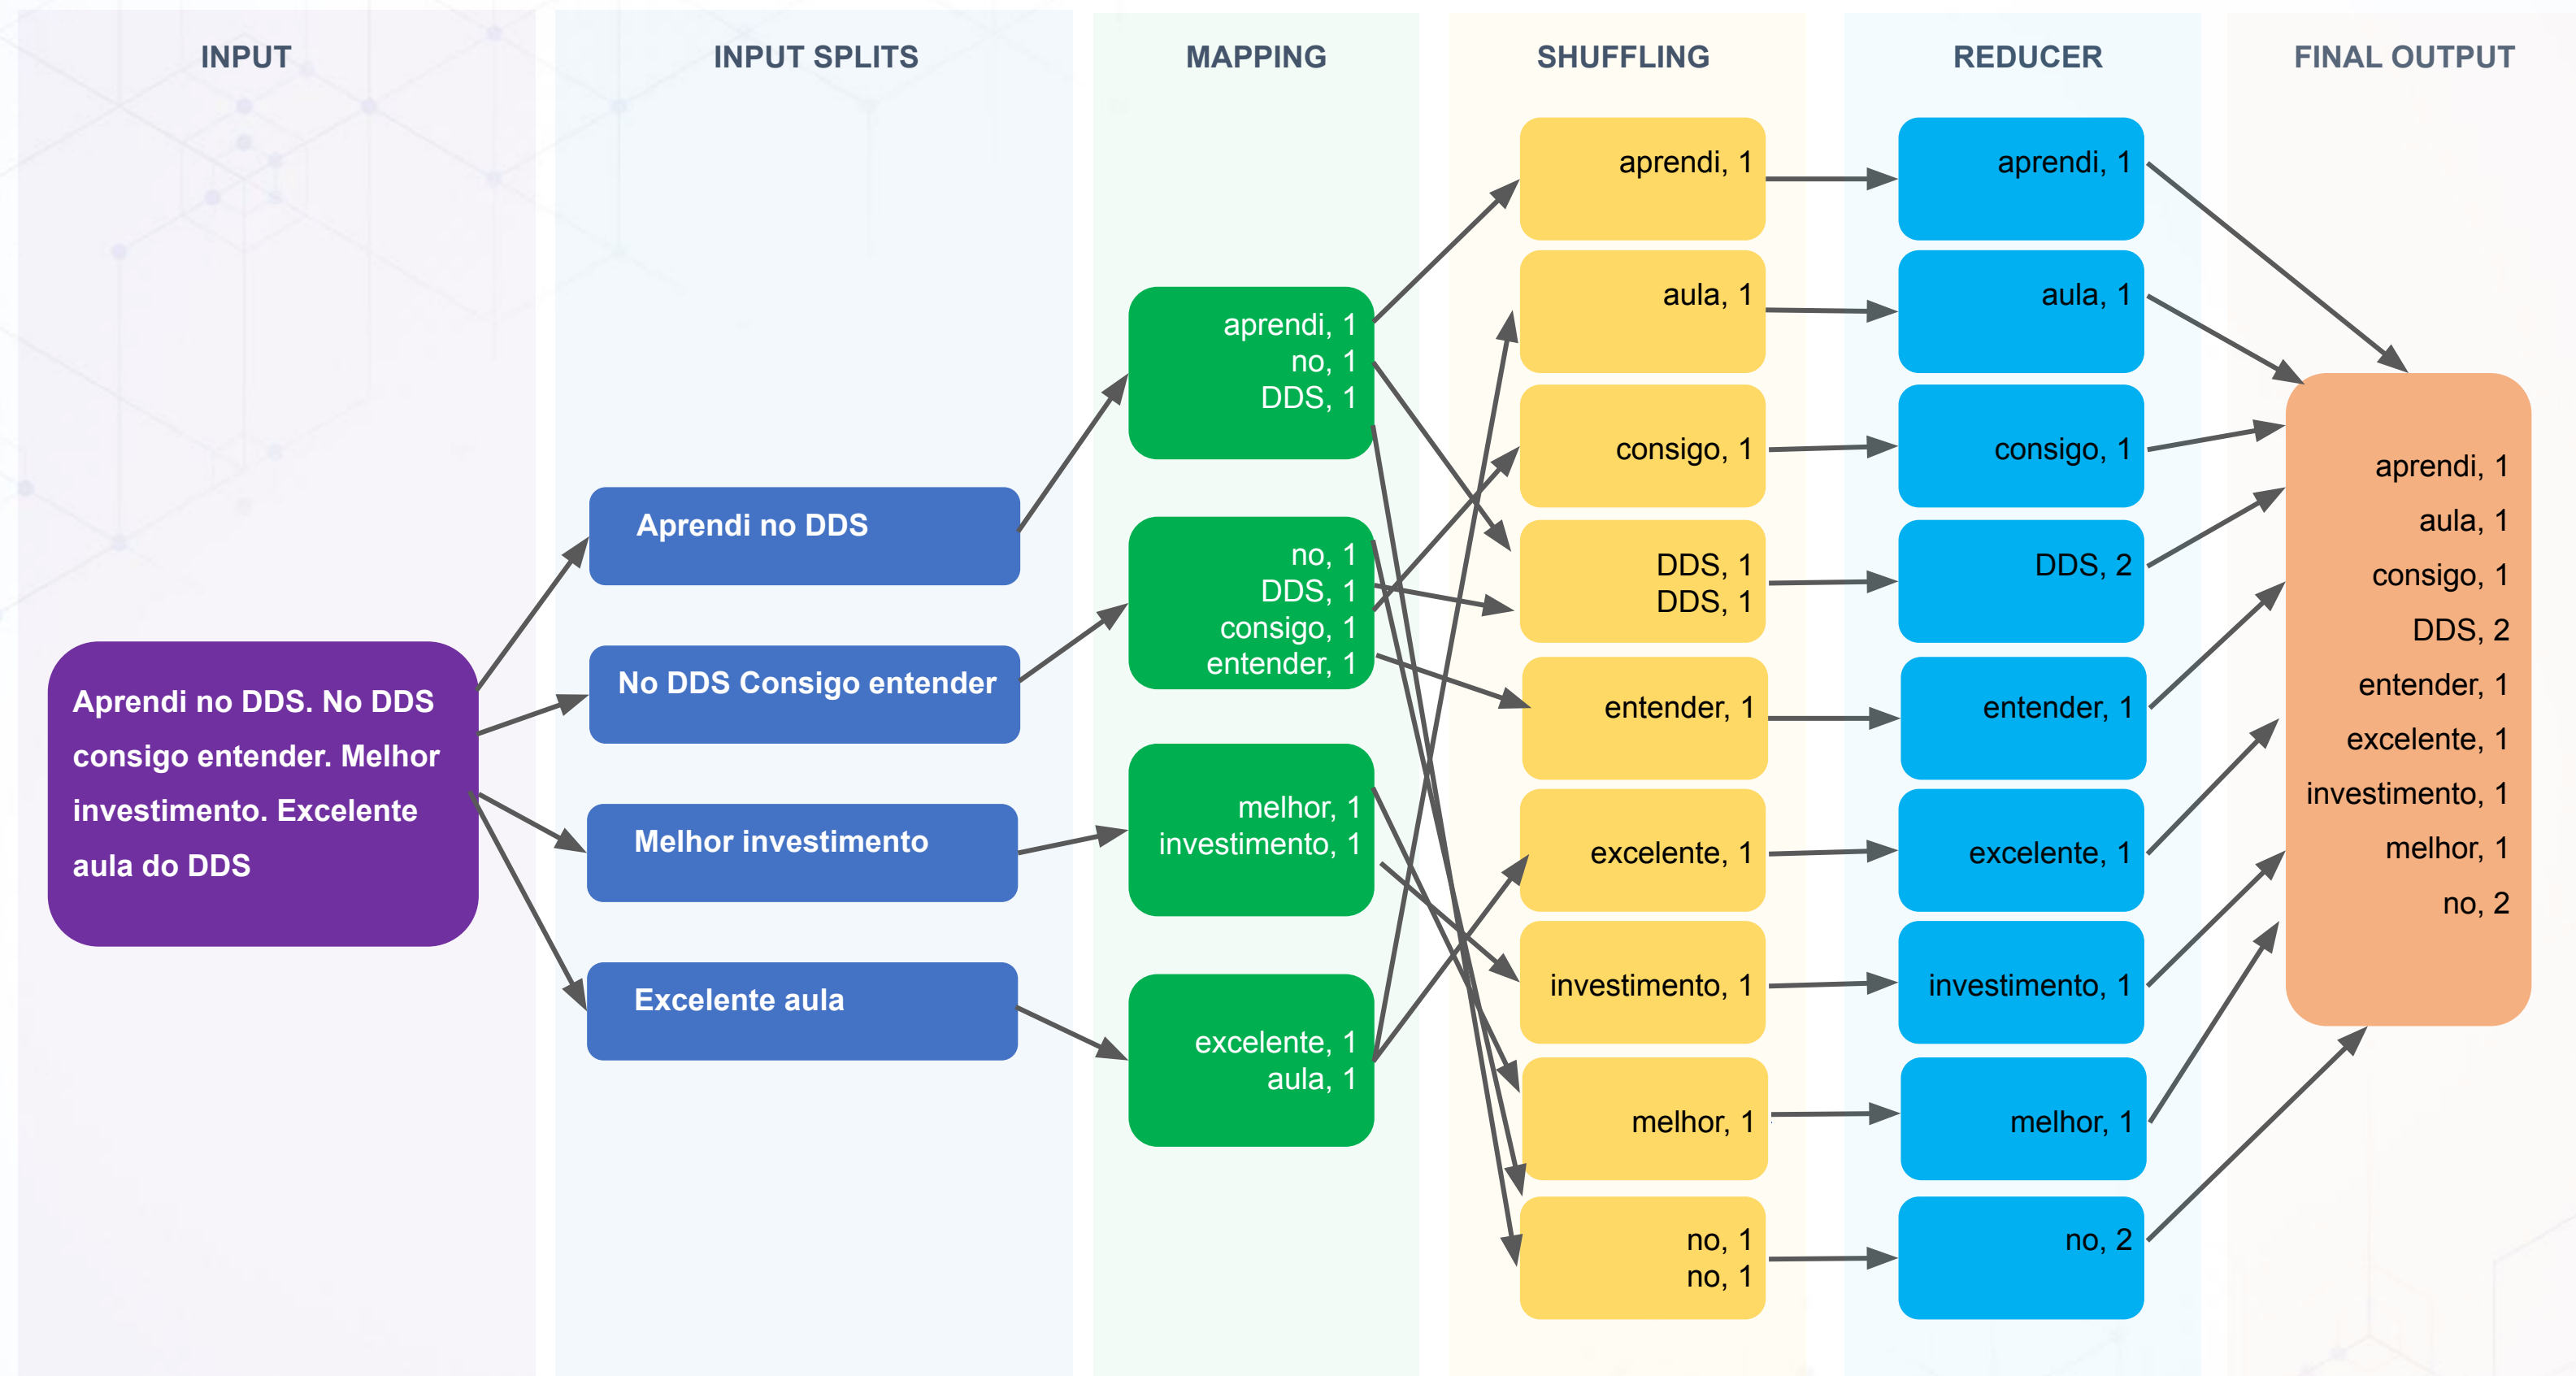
INPUT

Aprendi no DDS. No DDS consigo entender. Melhor investimento. Excelente aula do DDS

INPUT SPLITS

Aprendi no DDS

No DDS Consigo entender

Melhor investimento

Excelente aula

MAPPING

aprendi, 1
no, 1
DDS, 1

no, 1
DDS, 1
consigo, 1
entender, 1

melhor, 1
investimento, 1

excelente, 1
aula, 1

SHUFFLING

aprendi, 1

aula, 1

consigo, 1

DDS, 1
DDS, 1

entender, 1

excelente, 1

investimento, 1

melhor, 1

no, 1
no, 1

REDUCER

aprendi, 1

aula, 1

consigo, 1

DDS, 2

entender, 1

excelente, 1

investimento, 1

melhor, 1

no, 2

FINAL OUTPUT

aprendi, 1
aula, 1
consigo, 1
DDS, 2
entender, 1
excelente, 1
investimento, 1
melhor, 1
no, 2